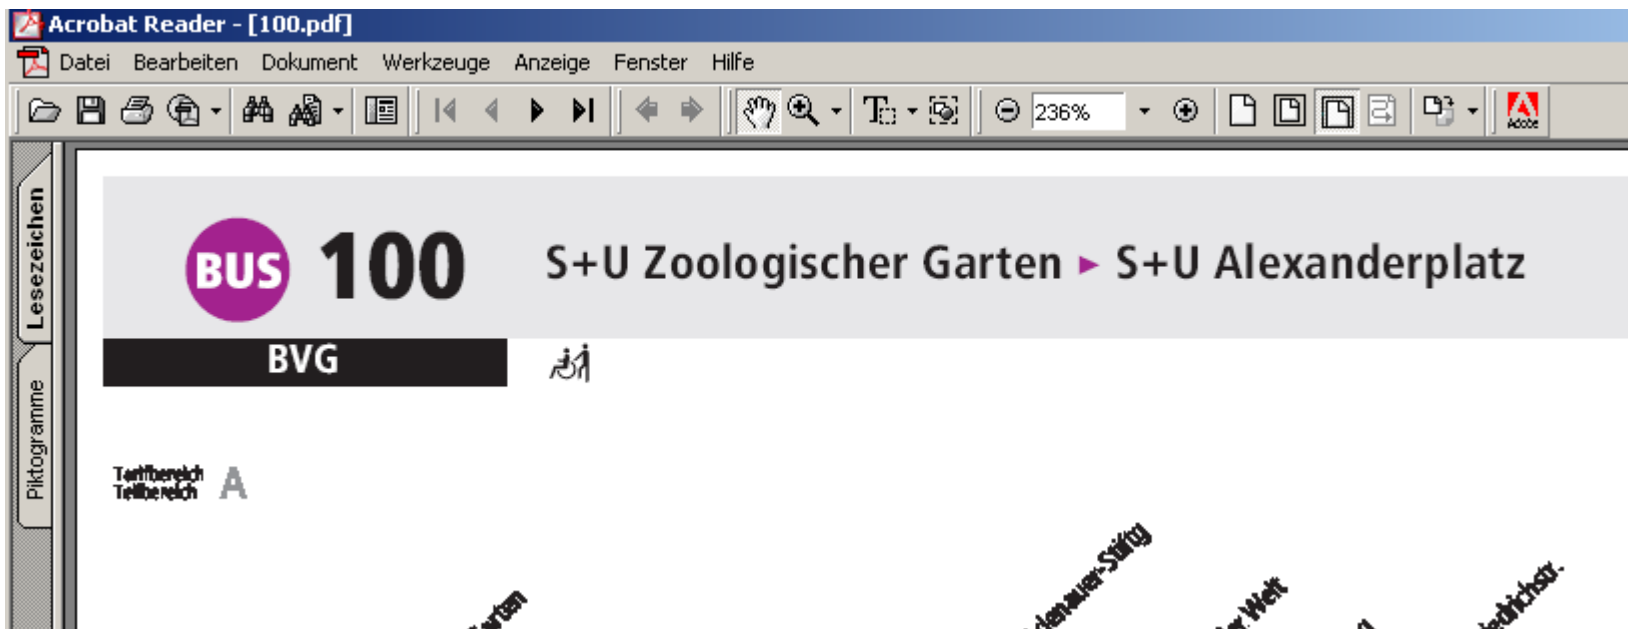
Acrobat Reader - [100.pdf]

Datei Bearbeiten Dokument Werkzeuge Anzeige Fenster Hilfe

236%

Lesezeichen

Piktogramme

BUS 100

S+U Zoologischer Garten ▸ S+U Alexanderplatz

BVG

Tarifbereich
Teilbereich A

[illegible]rten

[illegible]denauer-Stiftg

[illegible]er Welt

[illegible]edrichstr.